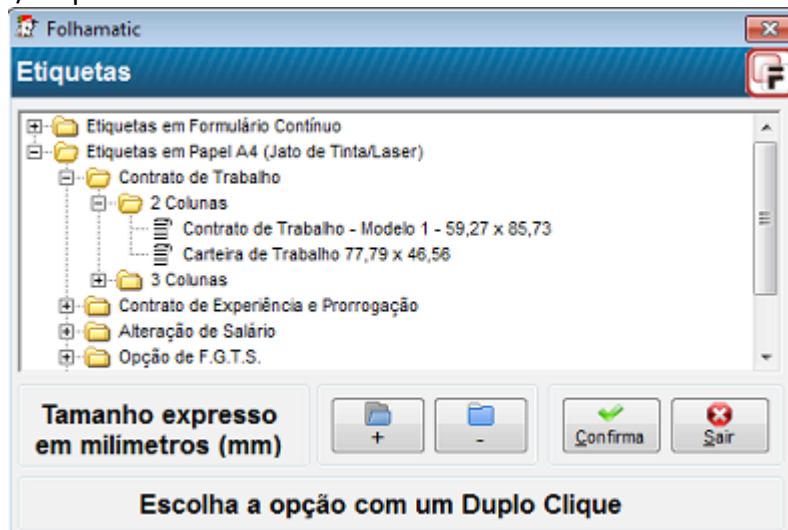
Folhamatic

Etiquetas

Etiquetas em Formulário Contínuo
Etiquetas em Papel A4 (Jato de Tinta/Laser)
Contrato de Trabalho
2 Colunas
Contrato de Trabalho - Modelo 1 - 59,27 x 85,73
Carteira de Trabalho 77,79 x 46,56
3 Colunas
Contrato de Experiência e Prorrogação
Alteração de Salário
Opção de F.G.T.S.

Tamanho expresso em milímetros (mm)

+

-

Confirma

Sair

Escolha a opção com um Duplo Clique